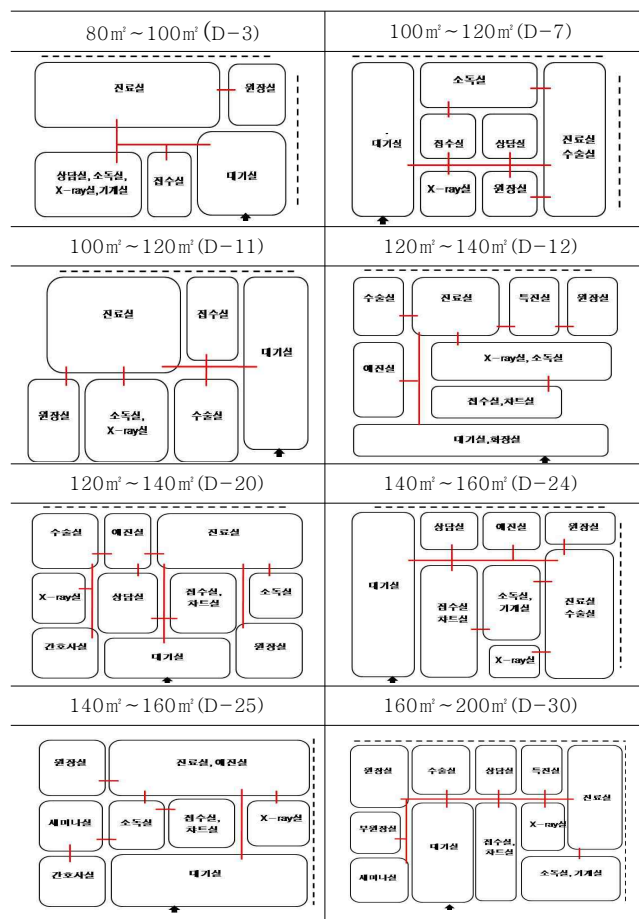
| 80㎡ ~ 100㎡ (D-3) | 100㎡ ~ 120㎡ (D-7) |
|---|---|
| 진료실 원장실 상담실, 소독실, X-ray실, 기계실 접수실 대기실 | 소독실 대기실 접수실 상담실 진료실 수술실 X-ray실 원장실 |
| 100㎡ ~ 120㎡ (D-11) | 120㎡ ~ 140㎡ (D-12) |
| 진료실 접수실 대기실 원장실 소독실, X-ray실 수술실 | 수술실 진료실 특진실 원장실 예진실 X-ray실, 소독실 접수실, 차트실 대기실, 화장실 |
| 120㎡ ~ 140㎡ (D-20) | 140㎡ ~ 160㎡ (D-24) |
| 수술실 예진실 진료실 X-ray실 상담실 접수실, 차트실 소독실 간호사실 대기실 원장실 | 상담실 예진실 원장실 대기실 접수실 차트실 소독실, 기계실 진료실 수술실 X-ray실 |
| 140㎡ ~ 160㎡ (D-25) | 160㎡ ~ 200㎡ (D-30) |
| 원장실 진료실, 예진실 세미나실 소독실 접수실, 차트실 X-ray실 간호사실 대기실 | 원장실 수술실 상담실 특진실 진료실 부원장실 대기실 접수실, 차트실 X-ray실 세미나실 소독실, 기계실 |